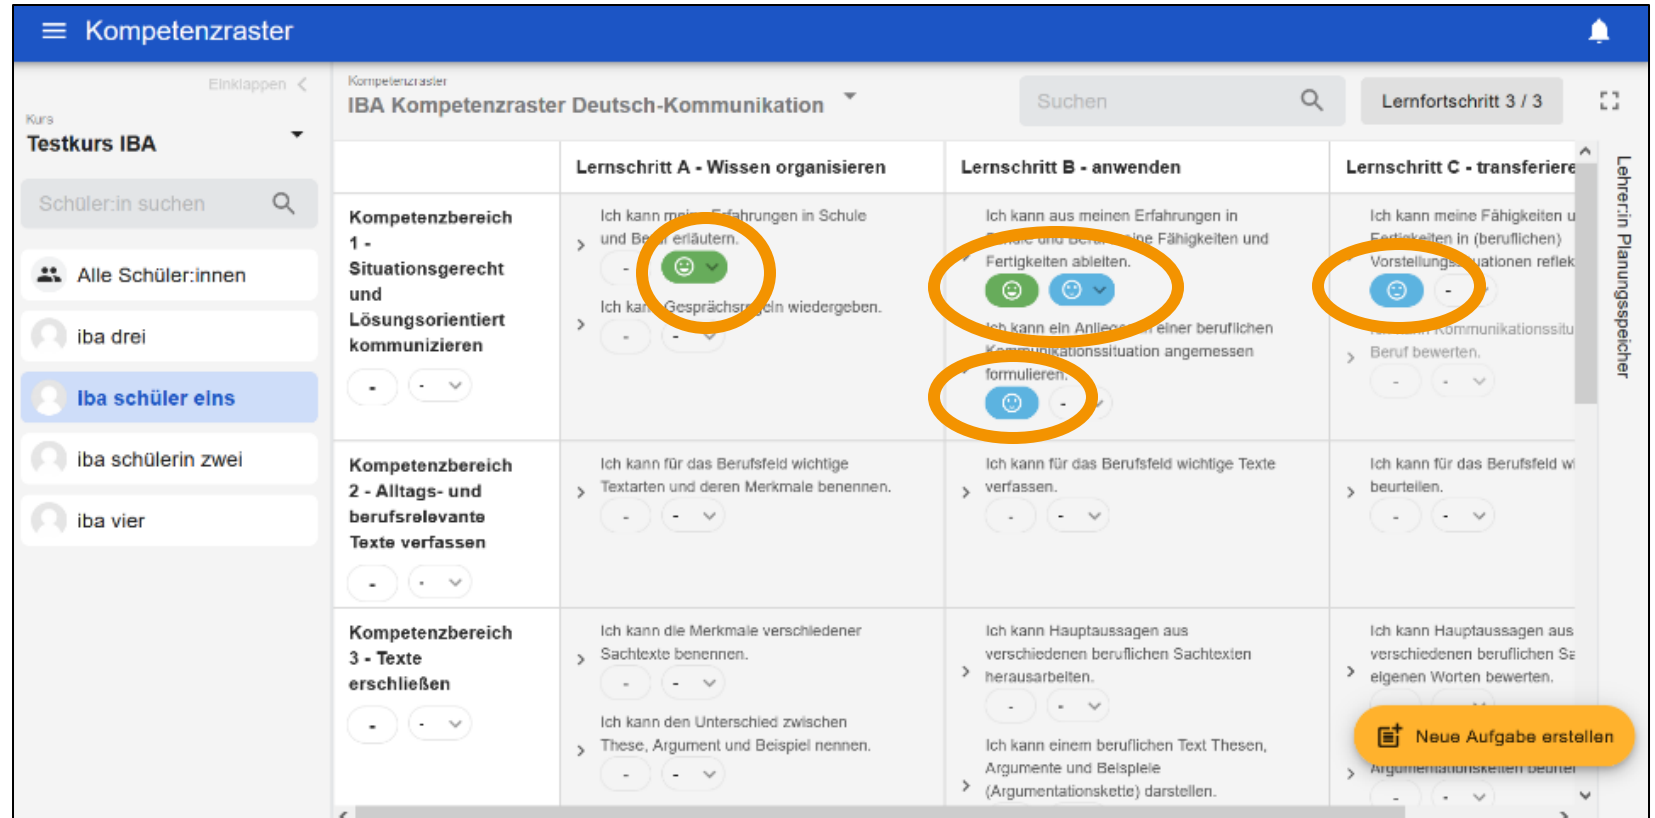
Kompetenzraster

Einklappen <

Kurs
Testkurs IBA

Schüler:in suchen

Alle Schüler:innen
iba drei
Iba schüler eins
iba schülerin zwei
iba vier

Kompetenzraster
IBA Kompetenzraster Deutsch-Kommunikation

Suchen

Lernfortschritt 3 / 3

Lehrer:in Planungsspeicher

| | Lernschritt A - Wissen organisieren | Lernschritt B - anwenden | Lernschritt C - transferiere |
|---|---|---|---|
| Kompetenzbereich 1 - Situationsgerecht und Lösungsorientiert kommunizieren - | Ich kann me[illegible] Erfahrungen in Schule und Be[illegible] erläutern. - Ich kan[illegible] Gesprächsr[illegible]eln wiedergeben. - - | Ich kann aus meinen Erfahrungen in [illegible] ine Fähigkeiten und Fertigkeiten ableiten. Ich kann ein Anlieg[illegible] einer beruflichen Kommunikationssituation angemessen formulieren. - | Ich kann meine Fähigkeiten u Fertigkeiten in (beruflichen) Vorstellungs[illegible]uationen reflek - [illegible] Kommunikationssitu Beruf bewerten. - - |
| Kompetenzbereich 2 - Alltags- und berufsrelevante Texte verfassen - | Ich kann für das Berufsfeld wichtige Textarten und deren Merkmale benennen. - - | Ich kann für das Berufsfeld wichtige Texte verfassen. - - | Ich kann für das Berufsfeld w beurteilen. - - |
| Kompetenzbereich 3 - Texte erschließen - | Ich kann die Merkmale verschiedener Sachtexte benennen. - - Ich kann den Unterschied zwischen These, Argument und Beispiel nennen. - - | Ich kann Hauptaussagen aus verschiedenen beruflichen Sachtexten herausarbeiten. - - Ich kann einem beruflichen Text Thesen, Argumente und Beispiele (Argumentationskette) darstellen. | Ich kann Hauptaussagen aus verschiedenen beruflichen Sa eigenen Worten bewerten. Argumentationsketten beurtei - - |

Neue Aufgabe erstellen